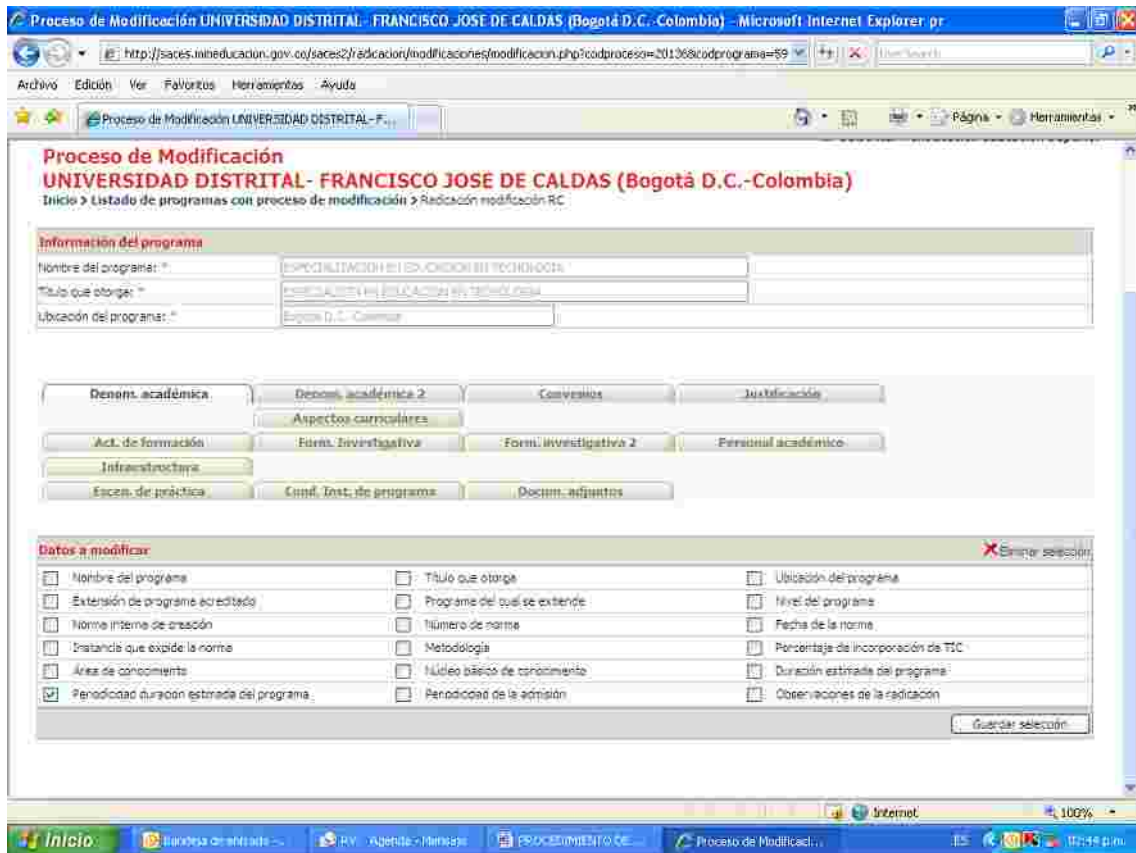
Proceso de Modificación UNIVERSIDAD DISTRITAL- FRANCISCO JOSE DE CALDAS (Bogotá D.C.-Colombia) - Microsoft Internet Explorer pr

http://saces.mineducacion.gov.co/saces2/radicacion/modificaciones/modificacion.php?codproceso=20136&codprograma=59

Archivo Edición Ver Favoritos Herramientas Ayuda

Proceso de Modificación UNIVERSIDAD DISTRITAL- F...

Página Herramientas

Proceso de Modificación
UNIVERSIDAD DISTRITAL- FRANCISCO JOSE DE CALDAS (Bogotá D.C.-Colombia)
Inicio > Listado de programas con proceso de modificación > Radicación modificación RC

Información del programa

| Nombre del programa: * | ESPECIALIZACION EN EDUCACION EN TECNOLOGIA |
|---|---|
| Título que otorga: * | ESPECIALISTA EN EDUCACION EN TECNOLOGIA |
| Ubicación del programa: * | Bogotá D.C. Colombia |

Denom. académica | Denom. académica 2 | Convenios | Justificación
Aspectos curriculares
Act. de formación | Form. investigativa | Form. investigativa 2 | Personal académico
Infraestructura
Escen. de práctica | Cond. Inst. de programa | Docum. adjuntos

Datos a modificar
Eliminar selección

| Nombre del programa | Título que otorga | Ubicación del programa |
|---|---|---|
| Extensión de programa acreditado | Programa del cual se extiende | Nivel del programa |
| Norma interna de creación | Número de norma | Fecha de la norma |
| Instancia que expide la norma | Metodología | Porcentaje de incorporación de TIC |
| Área de conocimiento | Núcleo básico de conocimiento | Duración estimada del programa |
| Periodicidad duracion estimada del programa | Periodicidad de la admisión | Observaciones de la radicación |

Guardar selección

Internet 100%

Inicio | Bandeja de entrada ... | RV: Agenda - Mensaje | PROCEDIMIENTO DE... | Proceso de Modificaci... | ES | 02:44 p.m.